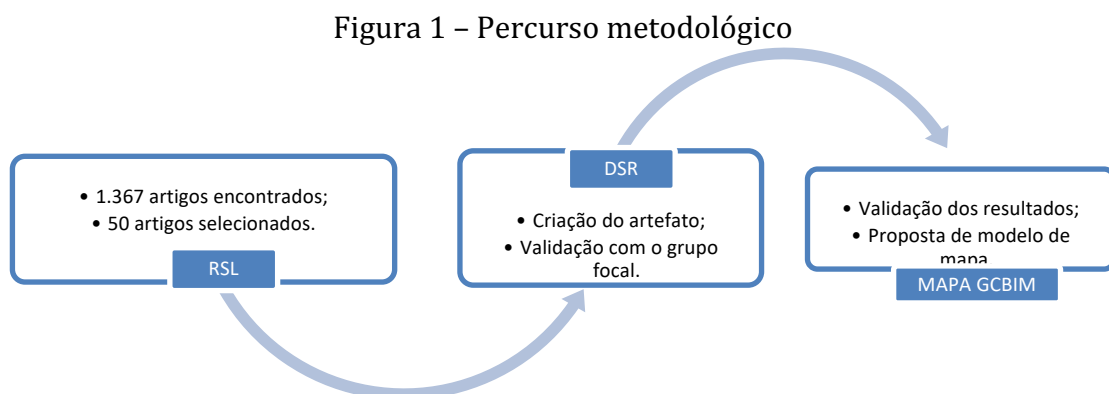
Figura 1 – Percurso metodológico

• 1.367 artigos encontrados;
• 50 artigos selecionados.

RSL

DSR

• Criação do artefato;
• Validação com o grupo focal.

• Validação dos resultados;
• Proposta de modelo de mapa

MAPA GCBIM